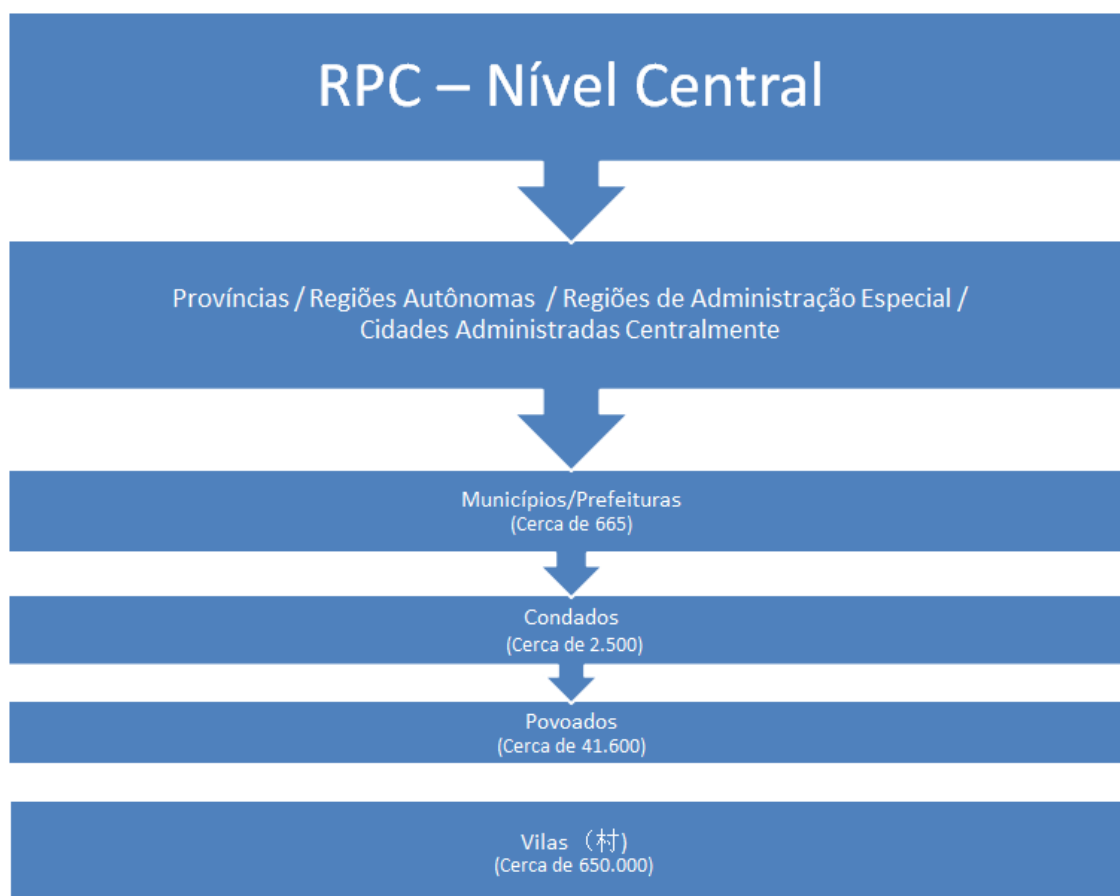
RPC – Nível Central

Províncias / Regiões Autônomas / Regiões de Administração Especial / Cidades Administradas Centralmente

Municípios/Prefeituras
(Cerca de 665)

Condados
(Cerca de 2.500)

Povoados
(Cerca de 41.600)

Vilas（村)
(Cerca de 650.000)